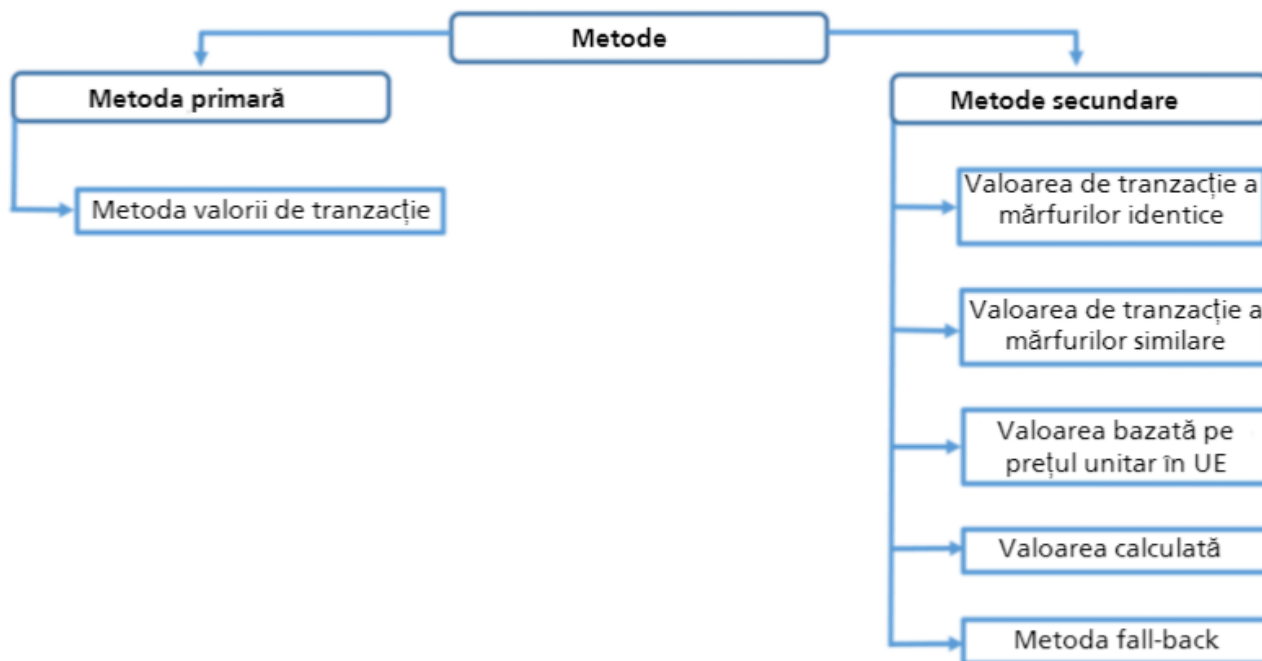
Metode

Metoda primară

Metoda valorii de tranzacție

Metode secundare

Valoarea de tranzacție a mărfurilor identice

Valoarea de tranzacție a mărfurilor similare

Valoarea bazată pe prețul unitar în UE

Valoarea calculată

Metoda fall-back